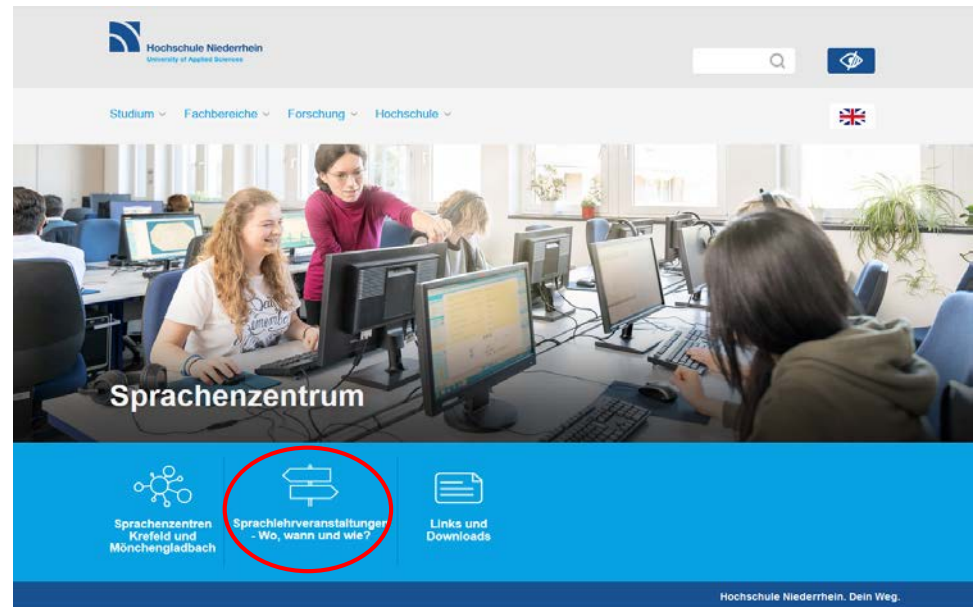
Hochschule Niederrhein
University of Applied Sciences

Studium Fachbereiche Forschung Hochschule

Sprachenzentrum

Sprachenzentren Krefeld und Mönchengladbach

Sprachlehrveranstaltungen - Wo, wann und wie?

Links und Downloads

Hochschule Niederrhein. Dein Weg.